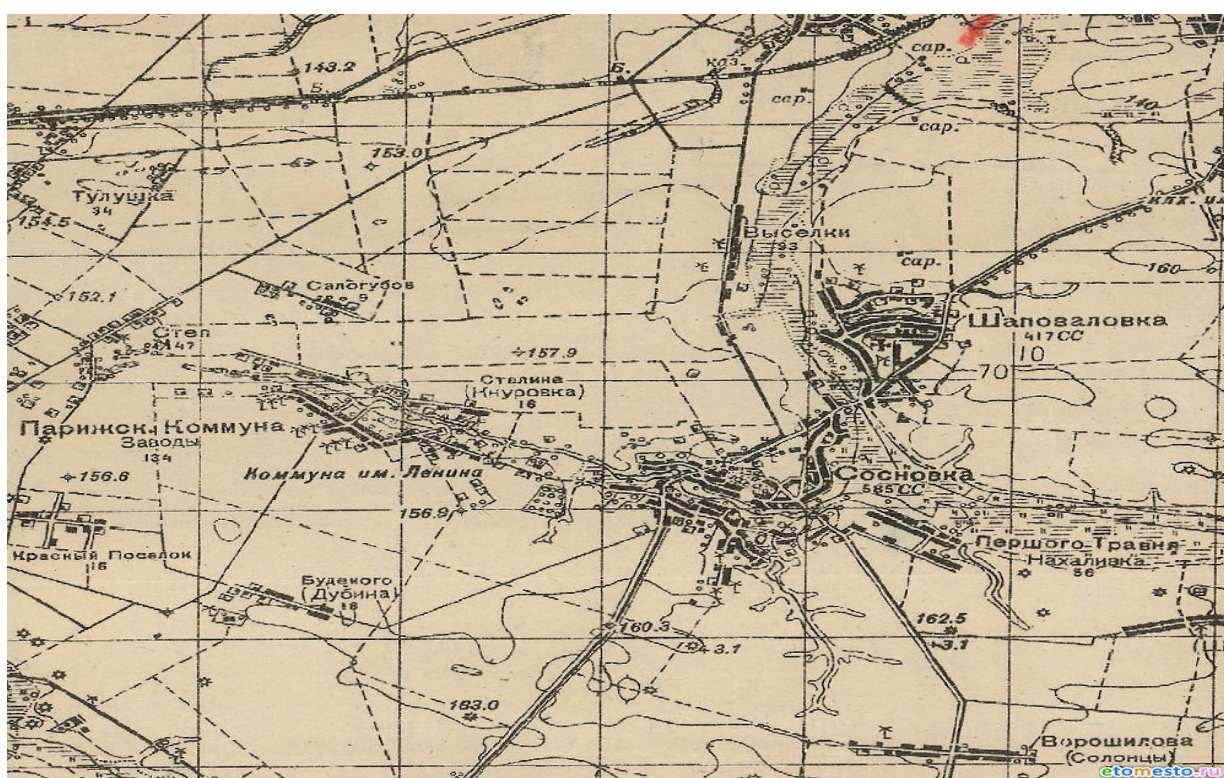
143.2
Б
Б.
каз.
сар.
сар.
сар.
140
153.0
Тулушка
34
154.5
Выселки
33
сар.
клх. и
160
152.1
Салогубов
9
Степ
47
Шаповаловка
417СС
10
70
157.9
Сталина
(Кнуровка)
18
Парижск. Коммуна
Заводы
134
Коммуна им. Ленина
Сосновка
585СС
156.6
156.9
Першого Травня
Нахаливка
56
Красный Поселок
16
Буденого
(Дубина)
16
160.3
3.1
162.5
3.1
163.0
Ворошилова
(Солонцы)
etomesto.ru